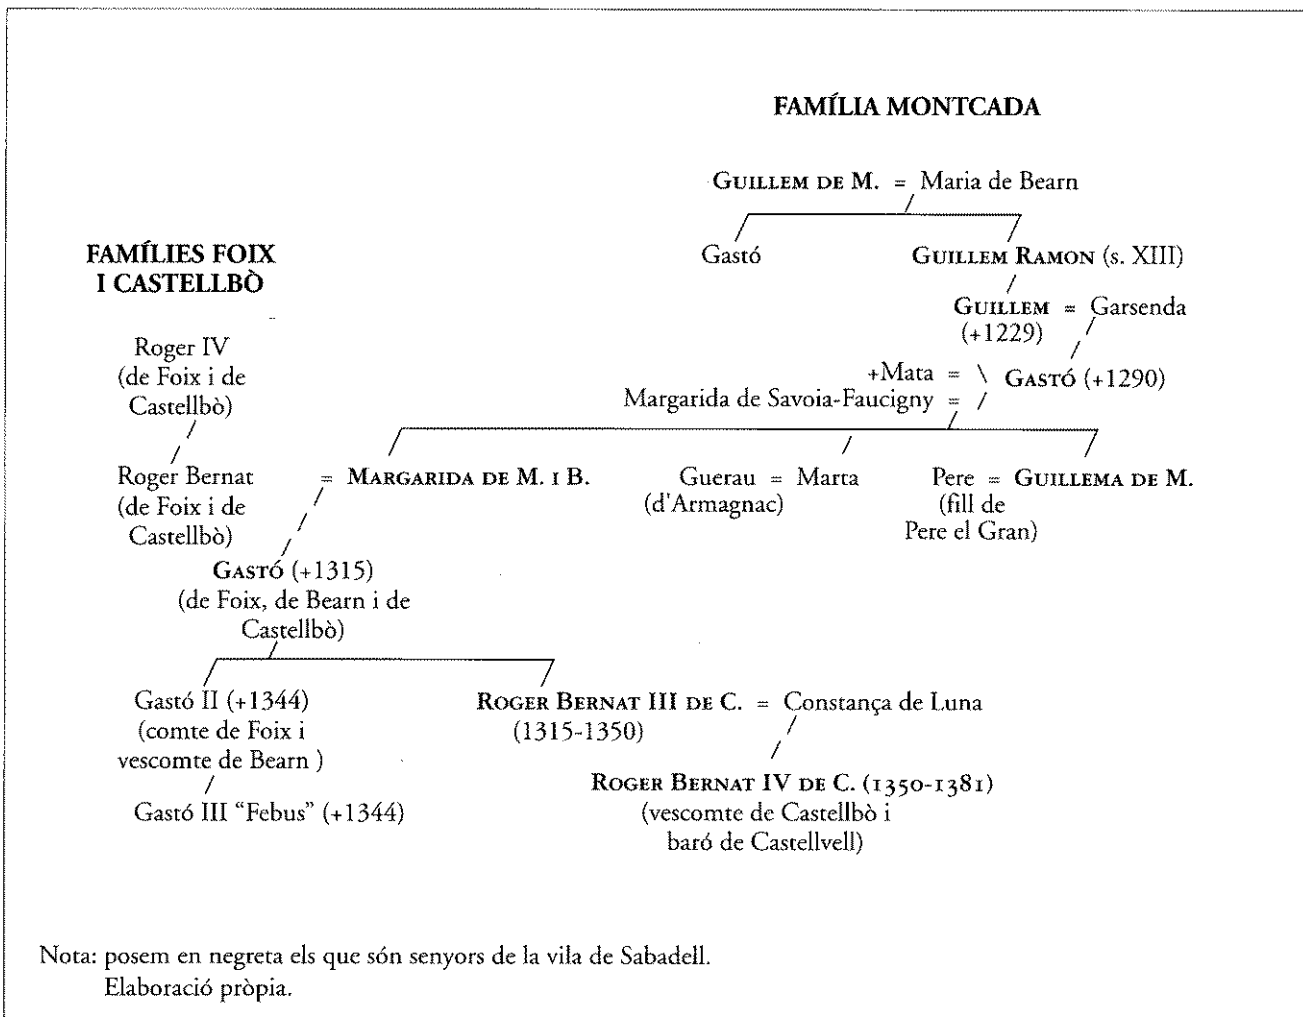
FAMÍLIA MONTCADA

GUILLEM DE M. = Maria de Bearn

Gastó

GUILLEM RAMON (s. XIII)

GUILLEM = Garsenda
(+1229)

+Mata =
Margarida de Savoia-Faucigny =

GASTÓ (+1290)

FAMÍLIES FOIX I CASTELLBÒ

Roger IV
(de Foix i de Castellbò)

Roger Bernat
(de Foix i de Castellbò)

= MARGARIDA DE M. I B.

Guerau = Marta
(d'Armagnac)

Pere = GUILLEMA DE M.
(fill de Pere el Gran)

GASTÓ (+1315)
(de Foix, de Bearn i de Castellbò)

Gastó II (+1344)
(comte de Foix i vescomte de Bearn )

Gastó III "Febus" (+1344)

ROGER BERNAT III DE C. = Constança de Luna
(1315-1350)

ROGER BERNAT IV DE C. (1350-1381)
(vescomte de Castellbò i baró de Castellvell)

Nota: posem en negreta els que són senyors de la vila de Sabadell.
Elaboració pròpia.